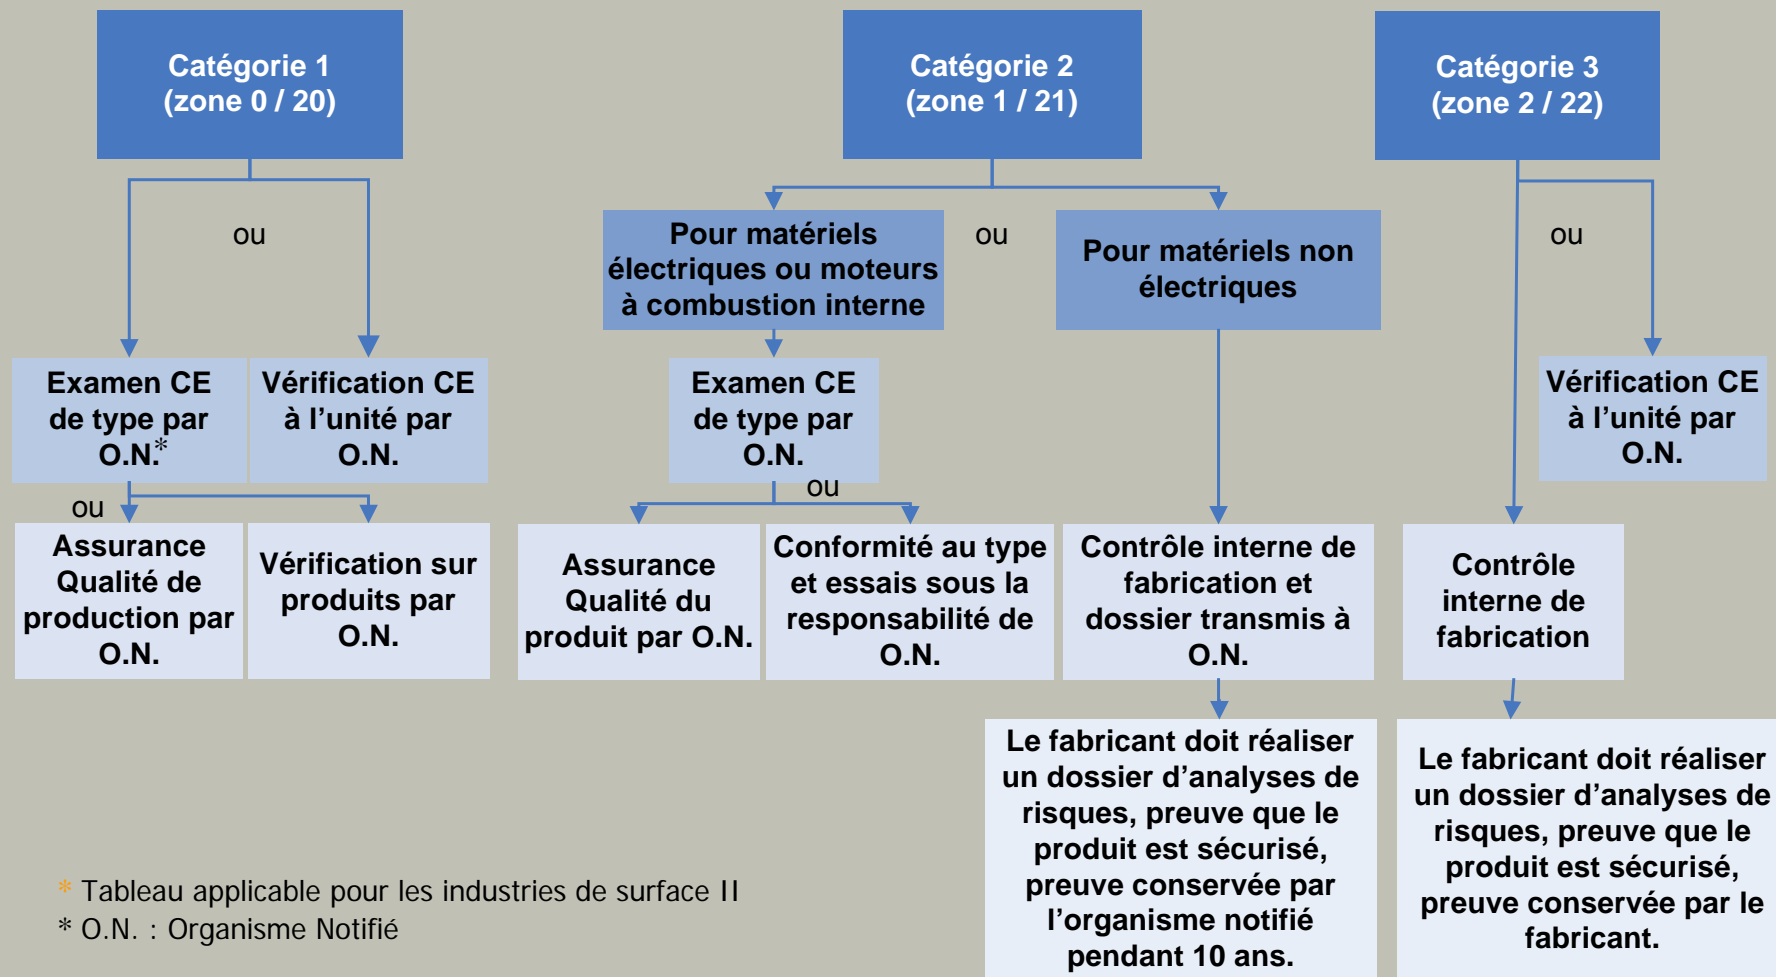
Catégorie 1
(zone 0 / 20)

Catégorie 2
(zone 1 / 21)

Catégorie 3
(zone 2 / 22)

ou

Pour matériels électriques ou moteurs à combustion interne

ou

Pour matériels non électriques

ou

Examen CE de type par O.N.*

Vérification CE à l'unité par O.N.

Examen CE de type par O.N.

Vérification CE à l'unité par O.N.

ou

ou

Assurance Qualité de production par O.N.

Vérification sur produits par O.N.

Assurance Qualité du produit par O.N.

Conformité au type et essais sous la responsabilité de O.N.

Contrôle interne de fabrication et dossier transmis à O.N.

Contrôle interne de fabrication

Le fabricant doit réaliser un dossier d'analyses de risques, preuve que le produit est sécurisé, preuve conservée par l'organisme notifié pendant 10 ans.

Le fabricant doit réaliser un dossier d'analyses de risques, preuve que le produit est sécurisé, preuve conservée par le fabricant.

* Tableau applicable pour les industries de surface II
* O.N. : Organisme Notifié